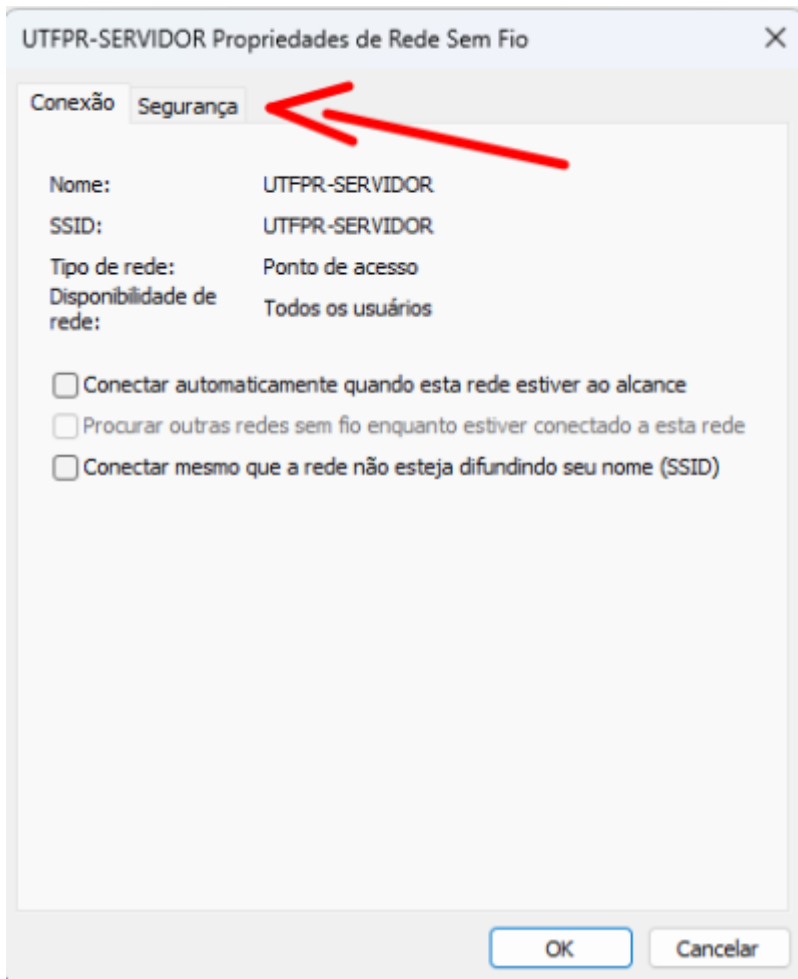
UTFPR-SERVIDOR Propriedades de Rede Sem Fio

×

Conexão

Segurança

| | |
|---|---|
| Nome: | UTFPR-SERVIDOR |
| SSID: | UTFPR-SERVIDOR |
| Tipo de rede: | Ponto de acesso |
| Disponibilidade de rede: | Todos os usuários |

Conectar automaticamente quando esta rede estiver ao alcance

Procurar outras redes sem fio enquanto estiver conectado a esta rede

Conectar mesmo que a rede não esteja difundindo seu nome (SSID)

OK

Cancelar